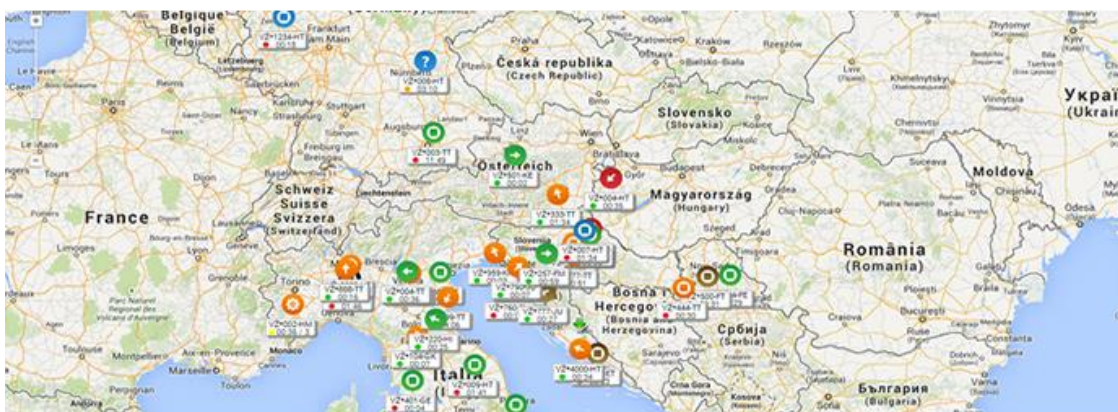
Belgique
België
(Belgium)
Frankfurt am Main
VZ*1234-HT
Nürnberg
VZ*006-HT
Praha
Česká republika
(Czech Republic)
Opole
Katowice
Kraków
Rzeszów
Zhytomyr
Kyiv
Lviv
Khmelnytskyi
Vinnytsia
Україна
(Ukraine)
Chernivtsi
Suceava
Moldova
Odesa
Paris
Reims
Nancy
Strasbourg
Stuttgart
Augsburg
VZ*003-TT
Freiburg im Breisgau
Le Mans
Tours
Dijon
Schweiz
Suisse
Svizzera
(Switzerland)
Liechtenstein
Österreich
VZ*501-KE
Wien
Bratislava
Slovensko
(Slovakia)
Miskolc
Budapest
Győr
VZ*004-HT
Magyarország
(Hungary)
Debrecen
Oradea
Cluj-Napoca
VZ*333-TT
VZ*007-HT
Slovenija
France
Limoges
Grenoble
Torino
Brescia
VZ*666-TT
VZ*004-TT
VZ*002-HM
VZ*959-HT
VZ*257-RM
Bosna i
Hercegovina
(Bosnia and Herzegovina)
VZ*444-TT
VZ*500-FT
România
(Romania)
Bucureşti
Србија
(Serbia)
Parc Naturel Régional des Volcans d'Auvergne
Toulouse
Montpellier
Aix-en-Provence
Marseille
Monaco
VZ*220-HM
VZ*TOP-CA
Italia
VZ*009-HT
VZ*401-GE
Sarajevo
VZ*4000-HT
Crna Gora
Kosovo
България
(Bulgaria)